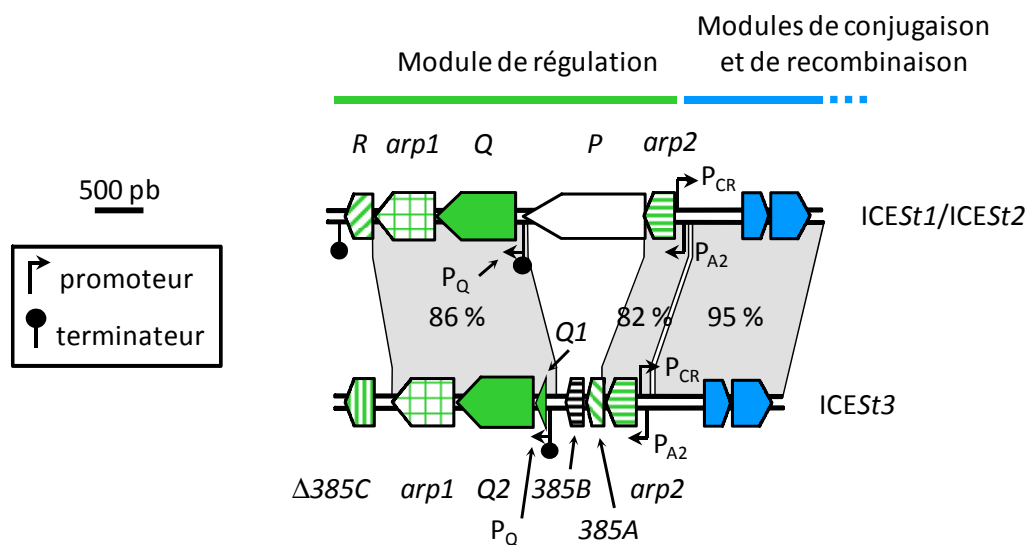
Modules de conjugaison et de recombinaison

Module de régulation

500 pb

promoteur

terminateur

R arp1 Q P arp2

$P_{CR}$

ICE*St1*/ICE*St2*

$P_{A2}$

$P_{Q}$

86 %

82 %

95 %

Q1

$P_{CR}$

ICE*St3*

$P_{A2}$

$\Delta$385C arp1 Q2 385B arp2

$P_{Q}$

385A